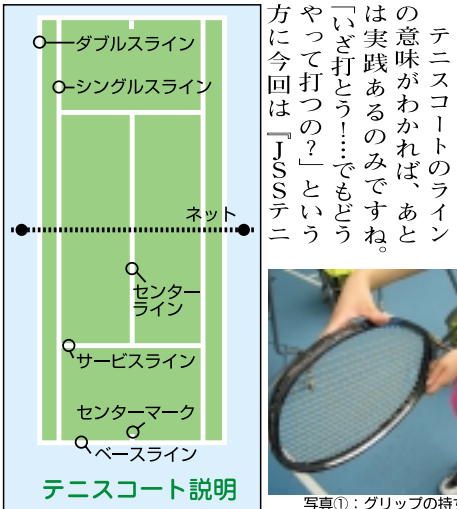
ダブルスライン
シングルスライン
ネット
センターライン
サービスライン
センターマーク
ベースライン
テニスコート説明

テニスコートのラインの意味がわかれば、あとは実践あるのみですね。「いざ打とう!…でもどうやって打つの?」という方に今回は『JSSテニ

写真①:グリップの持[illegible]